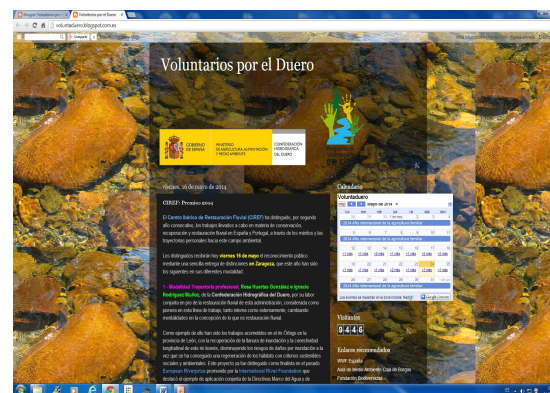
Blogger: Voluntarios por | Voluntarios por el Duero

voluntariosduero.blogspot.com.es

Voluntarios por el Duero

GOBIERNO DE ESPAÑA | MINISTERIO DE AGRICULTURA, ALIMENTACIÓN Y MEDIO AMBIENTE | CONFEDERACIÓN HIDROGRÁFICA DEL DUERO

viernes, 16 de mayo de 2014

CIREF: Premios 2014

El Centro Ibérico de Restauración Fluvial (CIREF) ha distinguido, por segunda año consecutivo, los trabajos llevados a cabo en materia de conservación, recuperación y restauración fluvial en España y Portugal, a través de los méritos y las trayectorias personales hacia este campo ambiental.

Los distinguidos recibirán hoy viernes 16 de mayo el reconocimiento público mediante una sencilla entrega de distinciones en Zaragoza, que este año han sido los siguientes en sus diferentes modalidad:

1 - Modalidad Trayectoria profesional. Rosa Huertas González e Ignacio Rodríguez Muñoz, de la Confederación Hidrográfica del Duero, por su labor conjunta en pro de la restauración fluvial de esta administración, considerada como pionera en esta línea de trabajo, tanto interna como externamente, cambiando mentalidades en la concepción de lo que es restauración fluvial.

Como ejemplo de ello han sido los trabajos acometidos en el río Órbigo en la provincia de León, con la recuperación de la llanura de inundación y la conectividad longitudinal de este río leonés, disminuyendo los riesgos de daños por inundación a la vez que se ha conseguido una regeneración de los hábitats con criterios sostenibles sociales y ambientales. Este proyecto ya fue distinguido como finalista en el pasado European Riverprize promovido por la International River Foundation que destacó el ejemplo de aplicación conjunta de la Directiva Marco del Agua y de

Calendario

Voluntaduero

Hoy | mayo de 2014

2014 Año internacional de la agricultura familiar

Los eventos se muestran en la zona horaria: Madrid | Google Calendar

Visitantes

0446

Enlaces recomendados

WWF España

Aula de Medio Ambiente Caja de Burgos

Fundación Biodiversidad